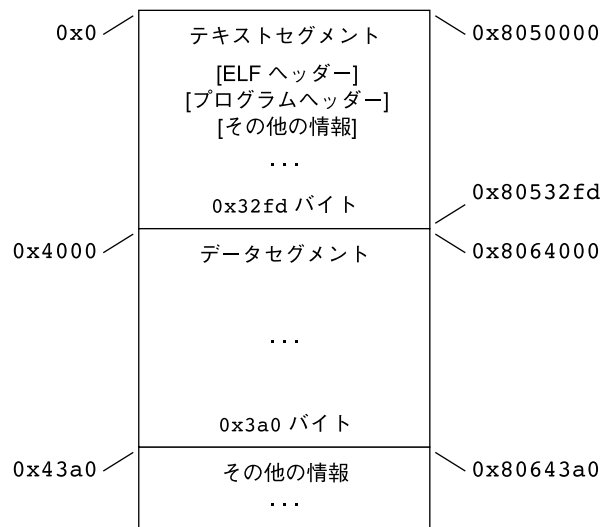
0x0

テキストセグメント

[ELF ヘッダー]
[プログラムヘッダー]
[その他の情報]

...

0x32fd バイト

0x8050000

0x80532fd

0x4000

データセグメント

...

0x3a0 バイト

0x8064000

0x43a0

その他の情報

...

0x80643a0